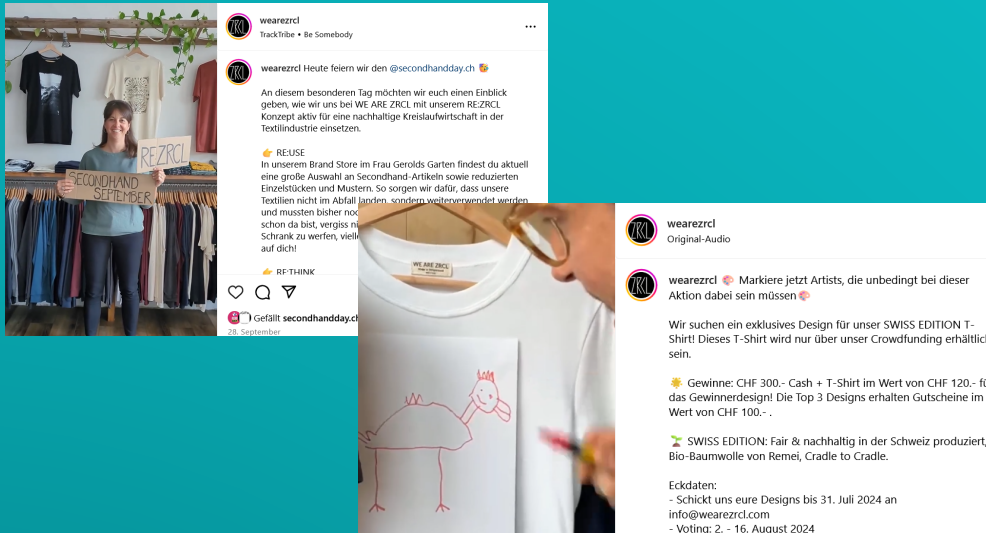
RE:ZRCL

SECONDHAND SEPTEMBER

ZRCL wearezrcl
TrackTribe • Be Somebody

wearezrcl Heute feiern wir den @secondhandday.ch 🥳

An diesem besonderen Tag möchten wir euch einen Einblick geben, wie wir uns bei WE ARE ZRCL mit unserem RE:ZRCL Konzept aktiv für eine nachhaltige Kreislaufwirtschaft in der Textilindustrie einsetzen.

👉 RE:USE
In unserem Brand Store im Frau Gerolds Garten findest du aktuell eine große Auswahl an Secondhand-Artikeln sowie reduzierten Einzelstücken und Mustern. So sorgen wir dafür, dass unsere Textilien nicht im Abfall landen, sondern weiterverwendet werden und mussten bisher noc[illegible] schon da bist, vergiss ni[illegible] Schrank zu werfen, vielle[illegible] auf dich!

👉 RE:THINK

Gefällt secondhandday.ch
28. September

WE ARE ZRCL

ZRCL wearezrcl
Original-Audio

wearezrcl 🪼 Markiere jetzt Artists, die unbedingt bei dieser Aktion dabei sein müssen🪼

Wir suchen ein exklusives Design für unser SWISS EDITION T-Shirt! Dieses T-Shirt wird nur über unser Crowdfunding erhältlic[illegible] sein.

☀️ Gewinne: CHF 300.- Cash + T-Shirt im Wert von CHF 120.- fü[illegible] das Gewinnerdesign! Die Top 3 Designs erhalten Gutscheine im Wert von CHF 100.- .

🌱 SWISS EDITION: Fair & nachhaltig in der Schweiz produziert, Bio-Baumwolle von Remei, Cradle to Cradle.

Eckdaten:
- Schickt uns eure Designs bis 31. Juli 2024 an info@wearezrcl.com
- Voting: 2. - 16. August 2024